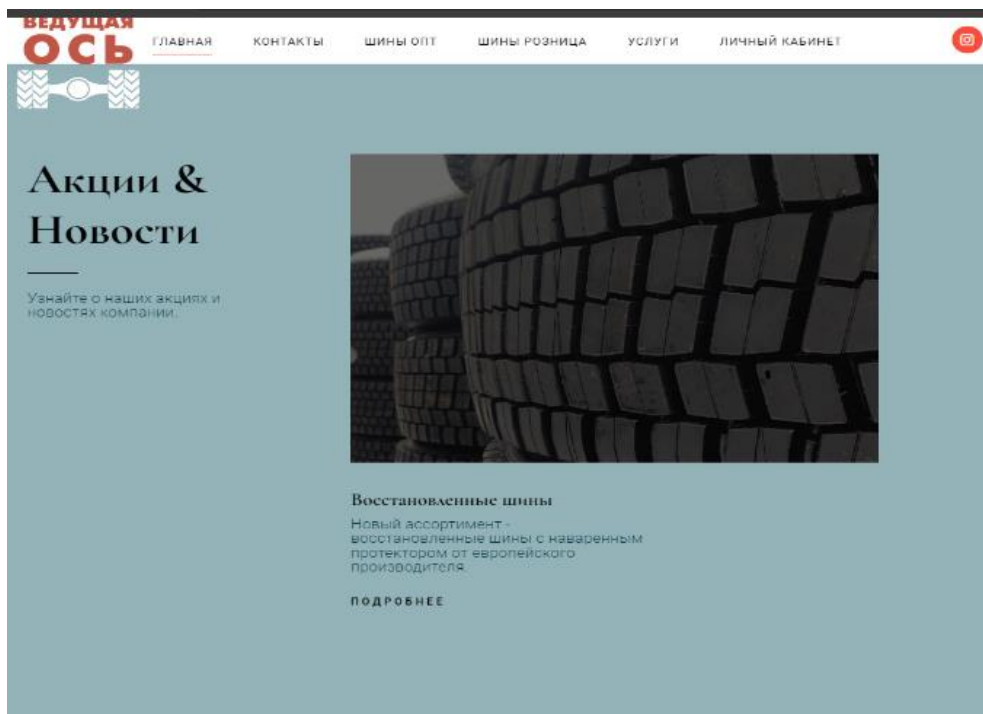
ВЕДУЩАЯ
ОСЬ

ГЛАВНАЯ КОНТАКТЫ ШИНЫ ОПТ ШИНЫ РОЗНИЦА УСЛУГИ ЛИЧНЫЙ КАБИНЕТ

Акции & Новости

Узнайте о наших акциях и новостях компании.

Восстановленные шины

Новый ассортимент - восстановленные шины с наваренным протектором от европейского производителя.

ПОДРОБНЕЕ